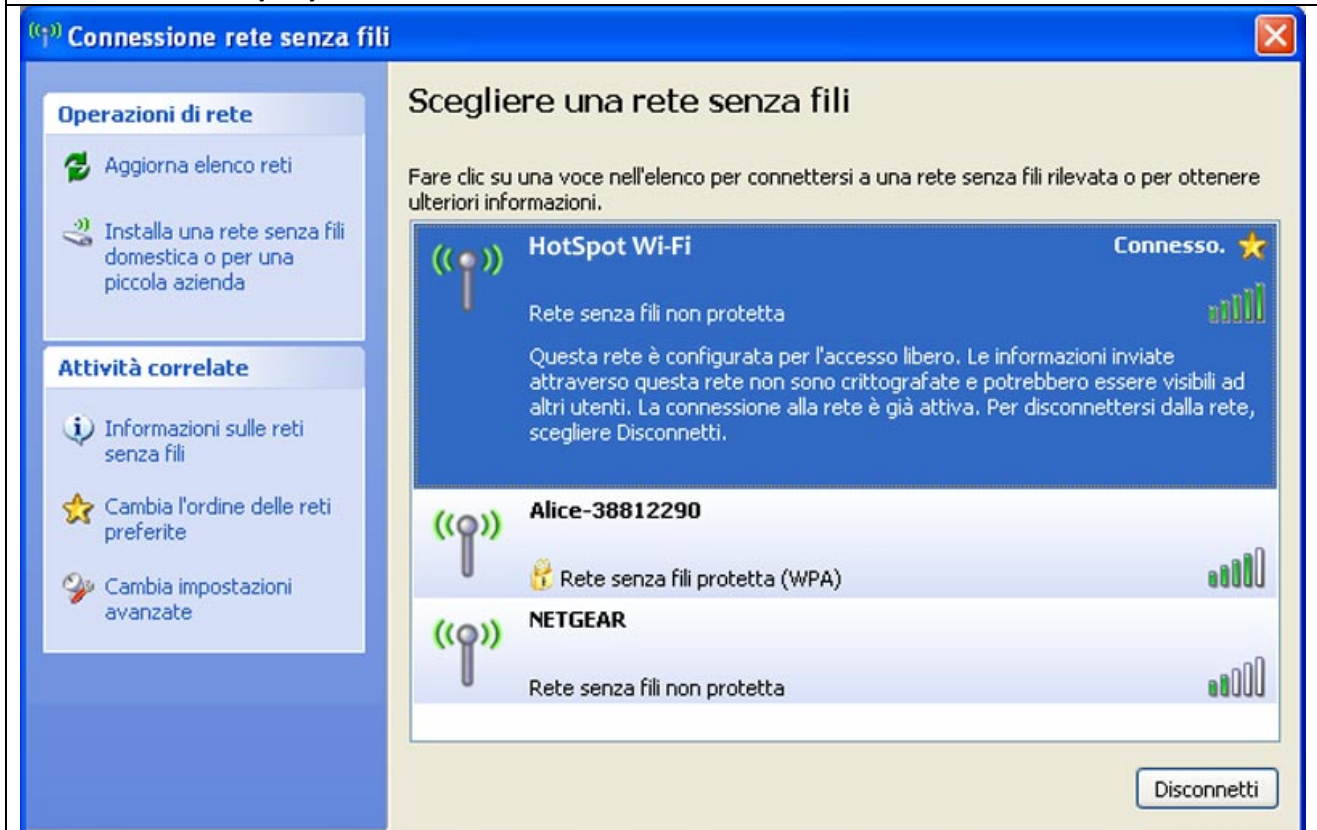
Connessione rete senza fili

Operazioni di rete

Aggiorna elenco reti

Installa una rete senza fili domestica o per una piccola azienda

Attività correlate

Informazioni sulle reti senza fili

Cambia l'ordine delle reti preferite

Cambia impostazioni avanzate

Scegliere una rete senza fili

Fare clic su una voce nell'elenco per connettersi a una rete senza fili rilevata o per ottenere ulteriori informazioni.

HotSpot Wi-Fi

Connesso.

Rete senza fili non protetta

Questa rete è configurata per l'accesso libero. Le informazioni inviate attraverso questa rete non sono crittografate e potrebbero essere visibili ad altri utenti. La connessione alla rete è già attiva. Per disconnettersi dalla rete, scegliere Disconnetti.

Alice-38812290

Rete senza fili protetta (WPA)

NETGEAR

Rete senza fili non protetta

Disconnetti